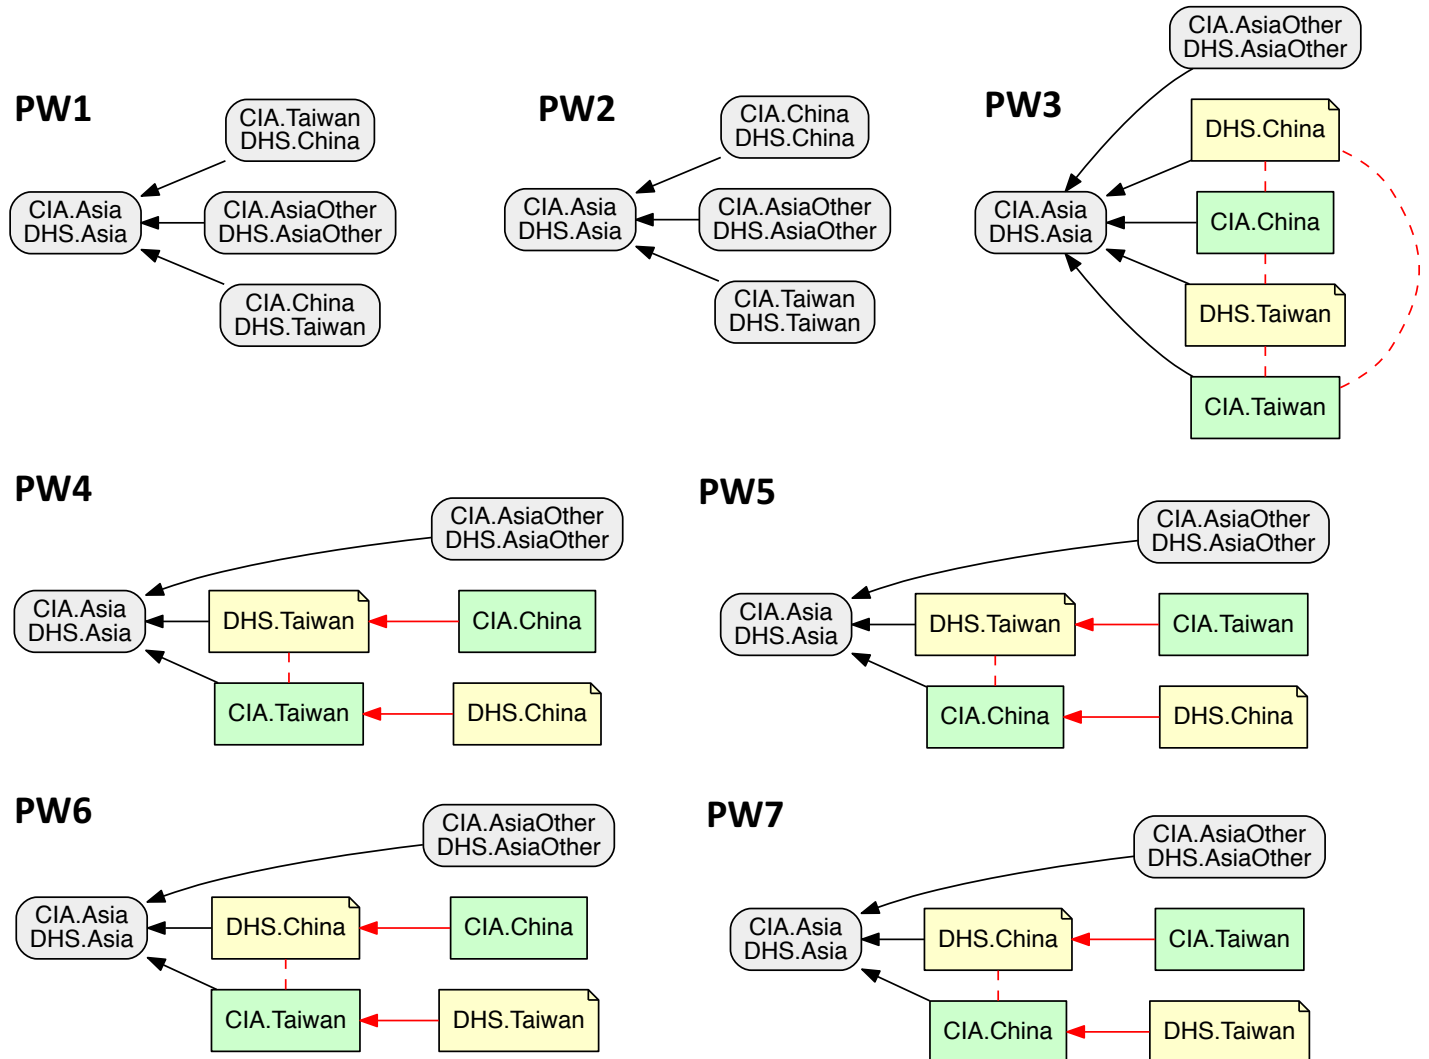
PW1

CIA.Taiwan
DHS.China

CIA.Asia
DHS.Asia

CIA.AsiaOther
DHS.AsiaOther

CIA.China
DHS.Taiwan

PW2

CIA.China
DHS.China

CIA.Asia
DHS.Asia

CIA.AsiaOther
DHS.AsiaOther

CIA.Taiwan
DHS.Taiwan

PW3

CIA.AsiaOther
DHS.AsiaOther

DHS.China

CIA.Asia
DHS.Asia

CIA.China

DHS.Taiwan

CIA.Taiwan

PW4

CIA.AsiaOther
DHS.AsiaOther

CIA.Asia
DHS.Asia

DHS.Taiwan

CIA.China

CIA.Taiwan

DHS.China

PW5

CIA.AsiaOther
DHS.AsiaOther

CIA.Asia
DHS.Asia

DHS.Taiwan

CIA.Taiwan

CIA.China

DHS.China

PW6

CIA.AsiaOther
DHS.AsiaOther

CIA.Asia
DHS.Asia

DHS.China

CIA.China

CIA.Taiwan

DHS.Taiwan

PW7

CIA.AsiaOther
DHS.AsiaOther

CIA.Asia
DHS.Asia

DHS.China

CIA.Taiwan

CIA.China

DHS.Taiwan